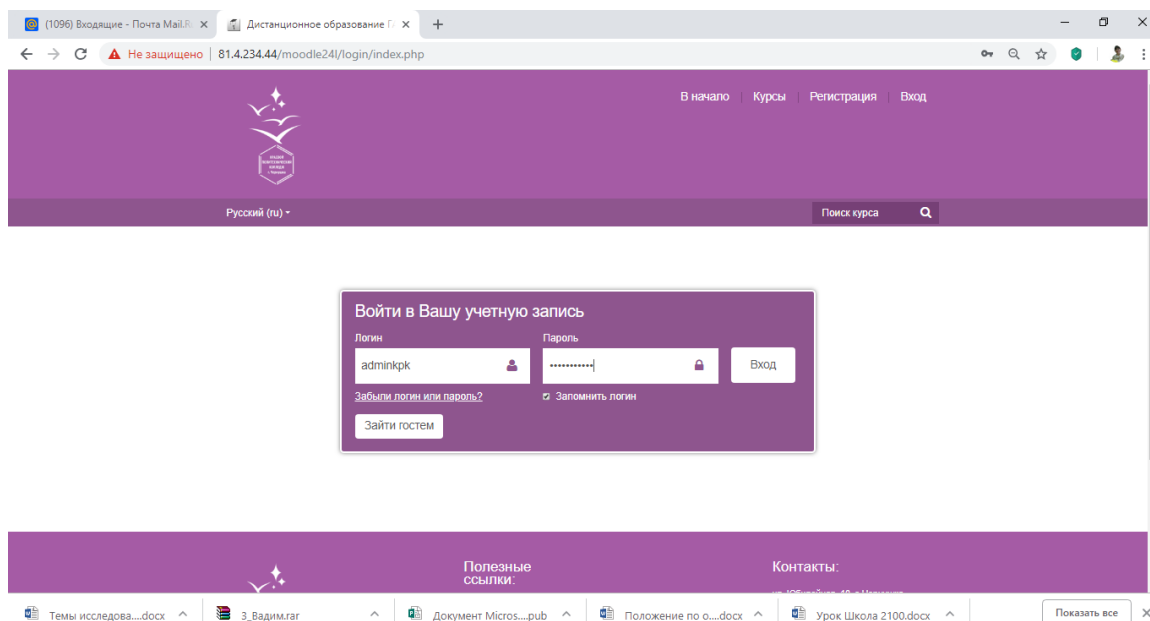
(1096) Входящие - Почта Mail.R ×
Дистанционное образование П ×
+

Не защищено | 81.4.234.44/moodle24l/login/index.php

В начало | Курсы | Регистрация | Вход

Русский (ru)
Поиск курса

Войти в Вашу учетную запись
Логин
adminkpk
Пароль
•••••••••••
Вход
Забыли логин или пароль?
Запомнить логин
Зайти гостем

Полезные ссылки:
Контакты:
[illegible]

Темы исследова....docx
3_Вадим.rar
Документ Micros....pub
Положение по о....docx
Урок Школа 2100.docx
Показать все